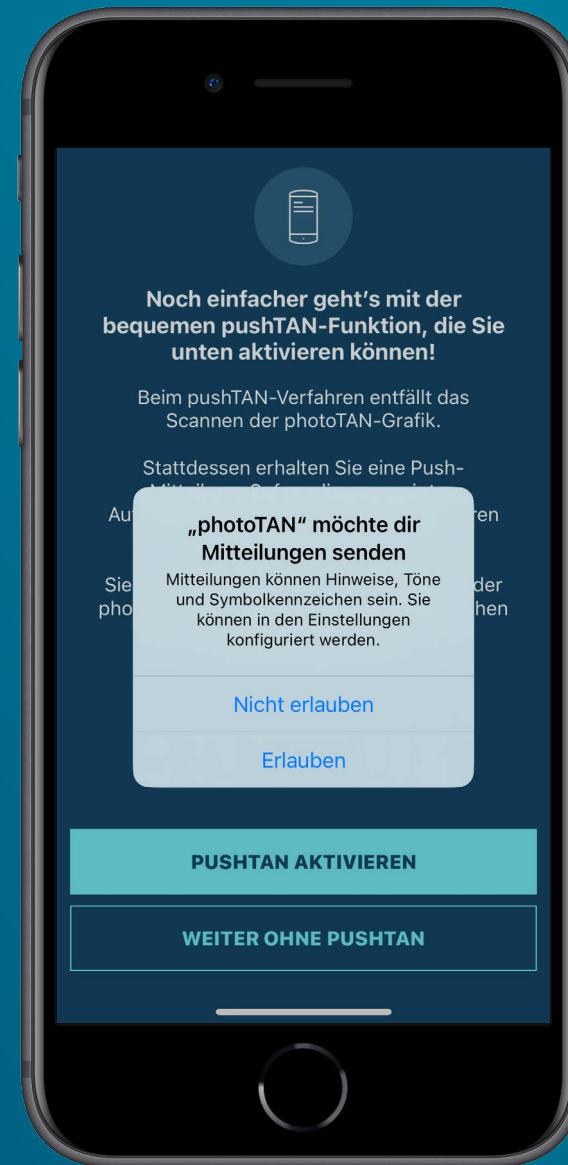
Noch einfacher geht's mit der bequemen pushTAN-Funktion, die Sie unten aktivieren können!

Beim pushTAN-Verfahren entfällt das Scannen der photoTAN-Grafik.

Stattdessen erhalten Sie eine Push-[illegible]

Au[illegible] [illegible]ren

Sie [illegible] der pho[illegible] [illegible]hen

„photoTAN" möchte dir Mitteilungen senden

Mitteilungen können Hinweise, Töne und Symbolkennzeichen sein. Sie können in den Einstellungen konfiguriert werden.

Nicht erlauben

Erlauben

PUSHTAN AKTIVIEREN

WEITER OHNE PUSHTAN